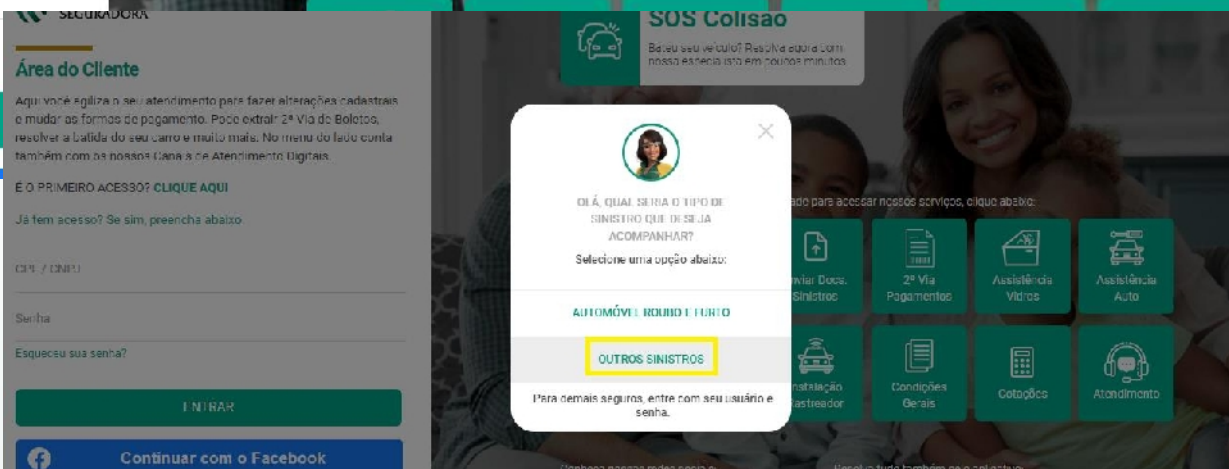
SEGURADORA

Área do Cliente

Aqui você agiliza o seu atendimento para fazer alterações cadastrais e mudar as formas de pagamento. Pode extrair 2ª Via de Boletos, resolver a batida do seu carro e muito mais. No menu do lado conta também com os nossos Canais de Atendimento Digitais.

É O PRIMEIRO ACESSO? CLIQUE AQUI

Já tem acesso? Se sim, preencha abaixo

CPF / CNPJ

Senha

Esqueceu sua senha?

ENTRAR

Continuar com o Facebook

SOS Colisão

Bateu seu veículo? Resolva agora com nosso especialista em poucos minutos

OLÁ, QUAL SERIA O TIPO DE SINISTRO QUE DESEJA ACOMPANHAR?

Selecione uma opção abaixo:

AUTOMÓVEL ROUBO E FURTO

OUTROS SINISTROS

Para demais seguros, entre com seu usuário e senha.

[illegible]ado para acessar nossos serviços, clique abaixo:

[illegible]viar Docs. Sinistros

2ª Via Pagamentos

Assistência Vidros

Assistência Auto

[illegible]nstalação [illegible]astreador

Condições Gerais

Cotações

Atendimento

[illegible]